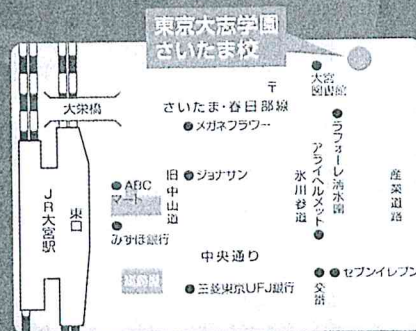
東京大志学園
さいたま校

大栄橋

〒

さいたま・春日部線

大宮図書館

メガネフラワー

ラフォーレ清水園

アライヘルメット

産業道路

JR大宮駅

東口

ABCマート

旧中山道

ジョナサン

氷川参道

みずほ銀行

中央通り

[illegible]

三菱東京UFJ銀行

交番

セブンイレブン